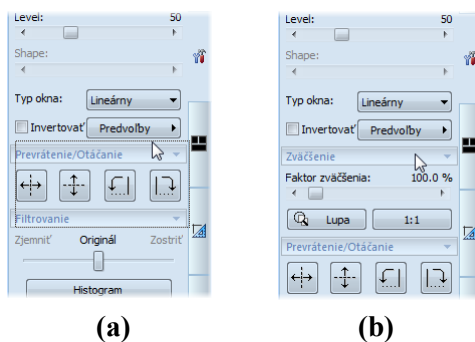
Level: 50

Shape:

Typ okna: Lineárny

Invertovať Predvoľby

Prevrátenie/Otáčanie

Filtrovanie

Zjemniť Originál Zostriť

Histogram

(a)

Level: 50

Shape:

Typ okna: Lineárny

Invertovať Predvoľby

Zväčšenie

Faktor zväčšenia: 100.0 %

Lupa 1:1

Prevrátenie/Otáčanie

(b)